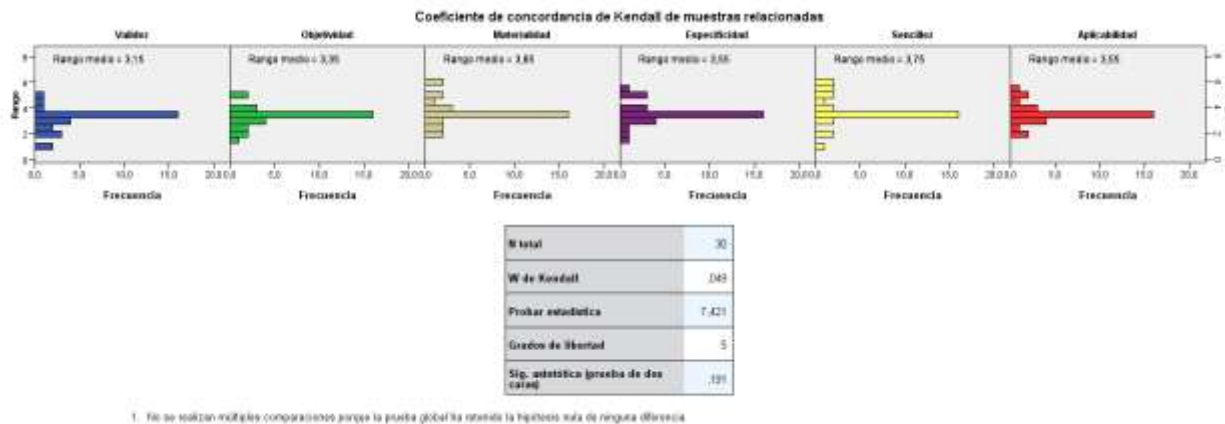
Coeficiente de concordancia de Kendall de muestras relacionadas

Validez

Objetividad

Materialidad

Especificidad

Sencillez

Aplicabilidad

Rango

6

4

2

0

Rango medio = 3,15

Rango medio = 3,35

Rango medio = 3,85

Rango medio = 3,55

Rango medio = 3,75

Rango medio = 3,55

0,0 5,0 10,0 15,0 20,0

Frecuencia

Frecuencia

Frecuencia

Frecuencia

Frecuencia

Frecuencia

| N total | 30 |
|---|---|
| W de Kendall | ,049 |
| Probar estadística | 7,421 |
| Grados de libertad | 5 |
| Sig. asintótica (prueba de dos caras) | ,191 |

1. No se realizan múltiples comparaciones porque la prueba global ha retenido la hipótesis nula de ninguna diferencia.